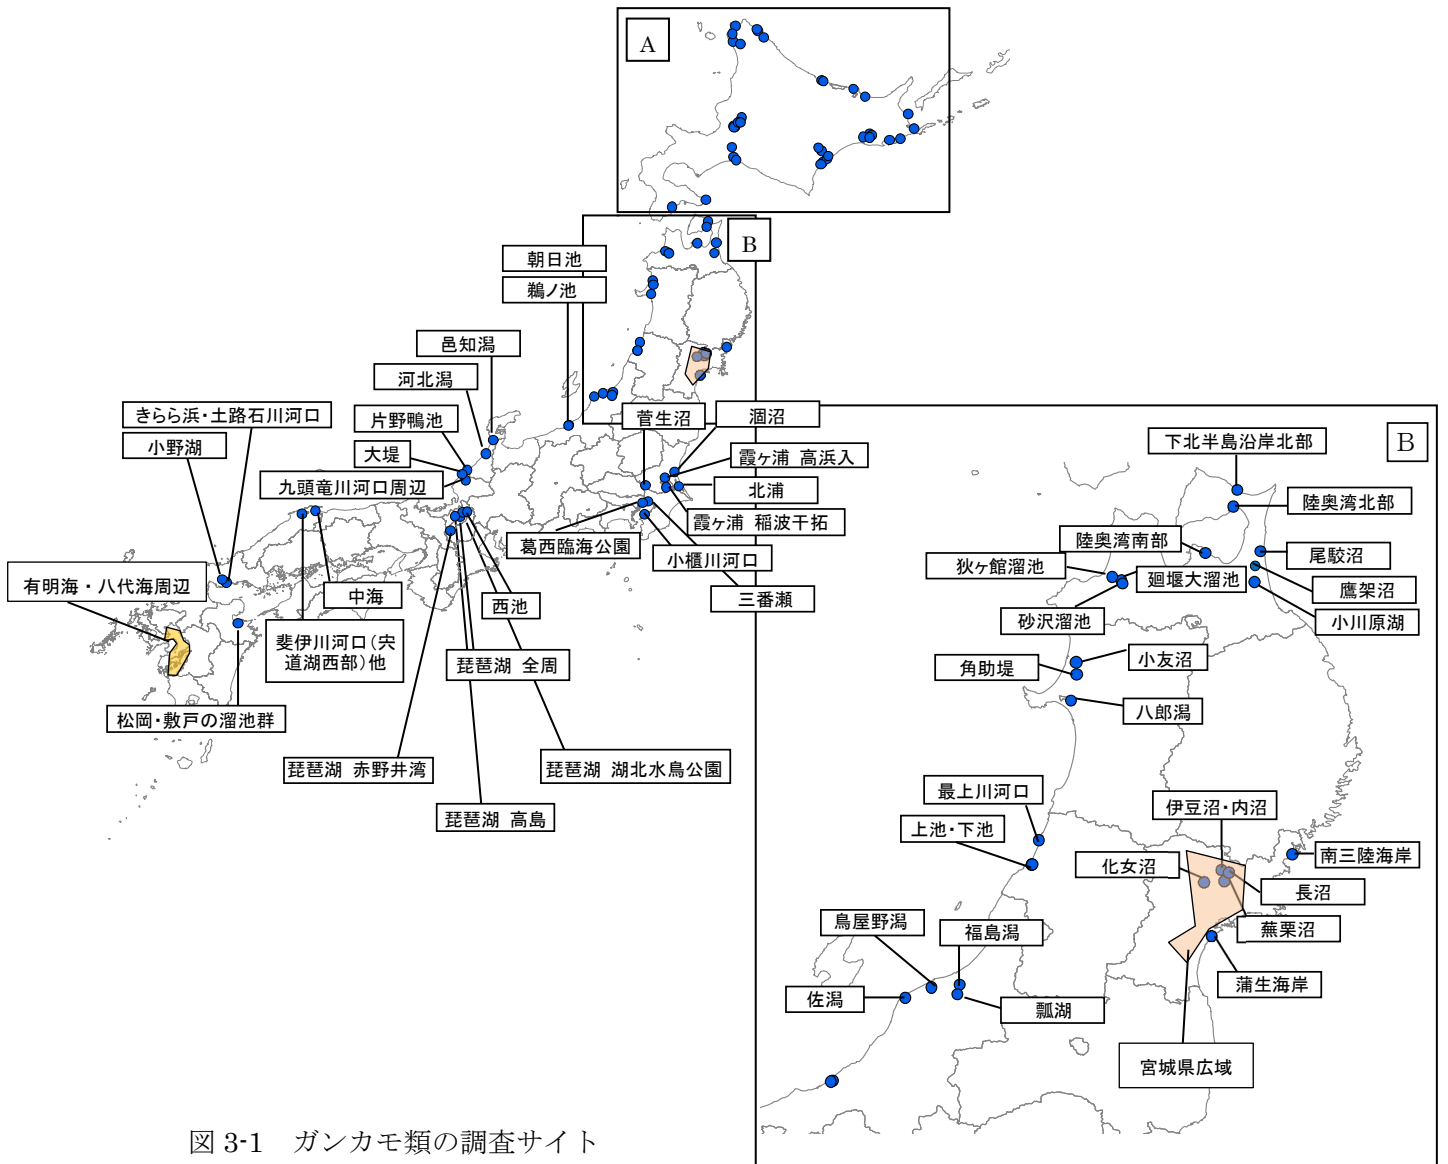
A

B

朝日池

鵜ノ池

邑知潟

河北潟

きらら浜・土路石川河口

片野鴨池

小野湖

大堤

九頭竜川河口周辺

菅生沼

涸沼

霞ヶ浦 高浜入

北浦

霞ヶ浦 稲波干拓

葛西臨海公園

小櫃川河口

三番瀬

有明海・八代海周辺

中海

斐伊川河口(宍道湖西部)他

西池

琵琶湖 全周

松岡・敷戸の溜池群

琵琶湖 赤野井湾

琵琶湖 湖北水鳥公園

琵琶湖 高島

B

下北半島沿岸北部

陸奥湾北部

陸奥湾南部

尾駮沼

狄ヶ館溜池

廻堰大溜池

鷹架沼

砂沢溜池

小川原湖

小友沼

角助堤

八郎潟

最上川河口

伊豆沼・内沼

上池・下池

南三陸海岸

化女沼

長沼

鳥屋野潟

福島潟

蕪栗沼

蒲生海岸

佐潟

瓢湖

宮城県広域

図 3-1 ガンカモ類の調査サイト